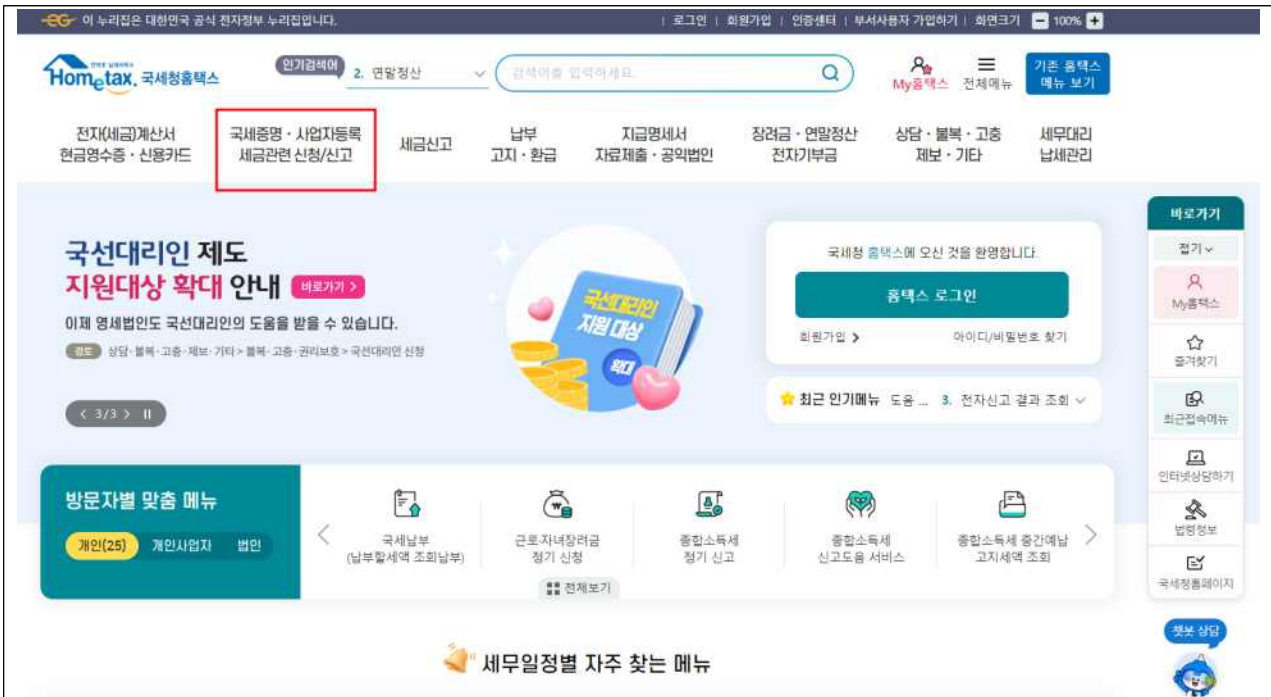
이 누리집은 대한민국 공식 전자정부 누리집입니다.

로그인 | 회원가입 | 인증센터 | 부서사용자 가입하기 | 화면크기 100%

Hometax, 국세청홈택스

인기검색어 2. 연말정산

검색어를 입력하세요

My홈택스 전체메뉴 기존 홈택스 메뉴 보기

전자(세금)계산서 현금영수증 · 신용카드

국세증명 · 사업자등록 세금관련 신청/신고

세금신고

납부 고지 · 환급

지급명세서 자료제출 · 공익법인

장려금 · 연말정산 전자기부금

상담 · 불복 · 고충 제보 · 기타

세무대리 납세관리

국선대리인 제도 지원대상 확대 안내 바로가기 >

이제 영세법인도 국선대리인의 도움을 받을 수 있습니다.

경로 상담·불복·고충·제보·기타 > 불복·고충·권리보호 > 국선대리인 신청

< 3/3 > II

국선대리인 지원 대상 확대

국세청 홈택스에 오신 것을 환영합니다.

홈택스 로그인

회원가입 > 아이디/비밀번호 찾기

최근 인기메뉴 도움 ... 3. 전자신고 결과 조회

바로가기

접기

My홈택스

즐겨찾기

최근접속메뉴

인터넷상담하기

법령정보

국세청홈페이지

방문자별 맞춤 메뉴

개인(25) 개인사업자 법인

국세납부 (납부할세액 조회납부)

근로·자녀장려금 정기 신청

종합소득세 정기 신고

종합소득세 신고도움 서비스

종합소득세 중간예납 고지세액 조회

전체보기

챗봇 상담

세무일정별 자주 찾는 메뉴